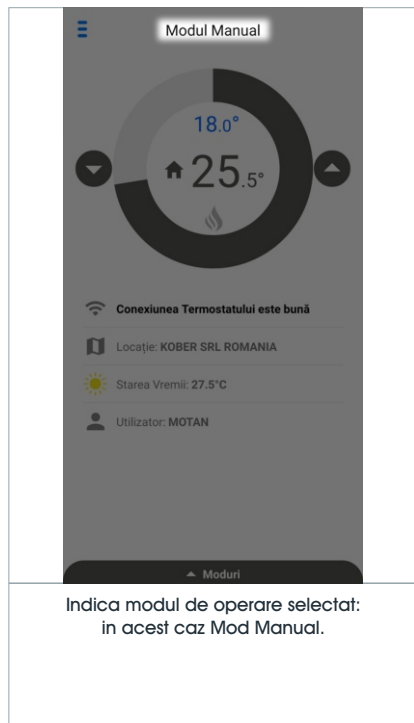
Modul Manual

18.0°

25.5°

Conexiunea Termostatului este bună

Locație: KOBER SRL ROMANIA

Starea Vremii: 27.5°C

Utilizator: MOTAN

Moduri

Indica modul de operare selectat: in acest caz Mod Manual.